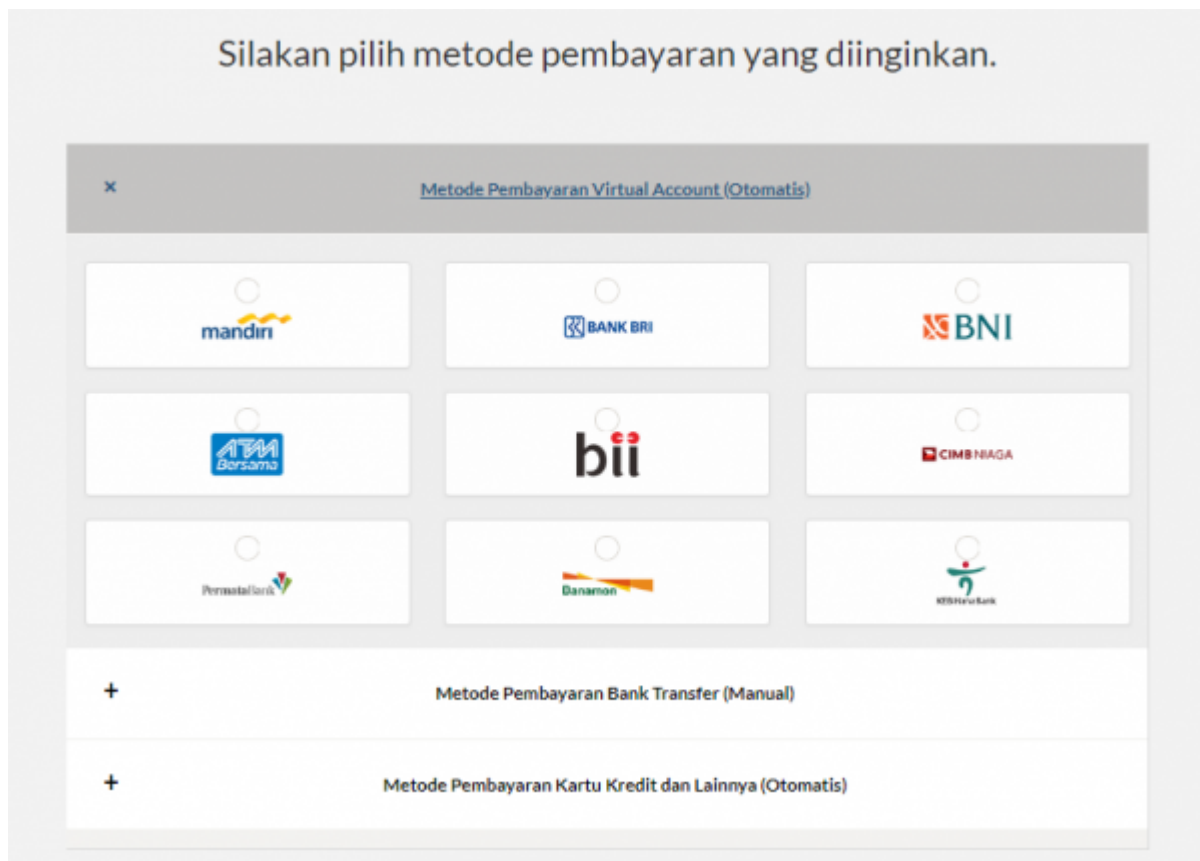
Silakan pilih metode pembayaran yang diinginkan.

×

Metode Pembayaran Virtual Account (Otomatis)

mandiri

BANK BRI

BNI

ATM Bersama

bii

CIMB NIAGA

PermataBank

Danamon

KEB Hana Bank

+

Metode Pembayaran Bank Transfer (Manual)

+

Metode Pembayaran Kartu Kredit dan Lainnya (Otomatis)